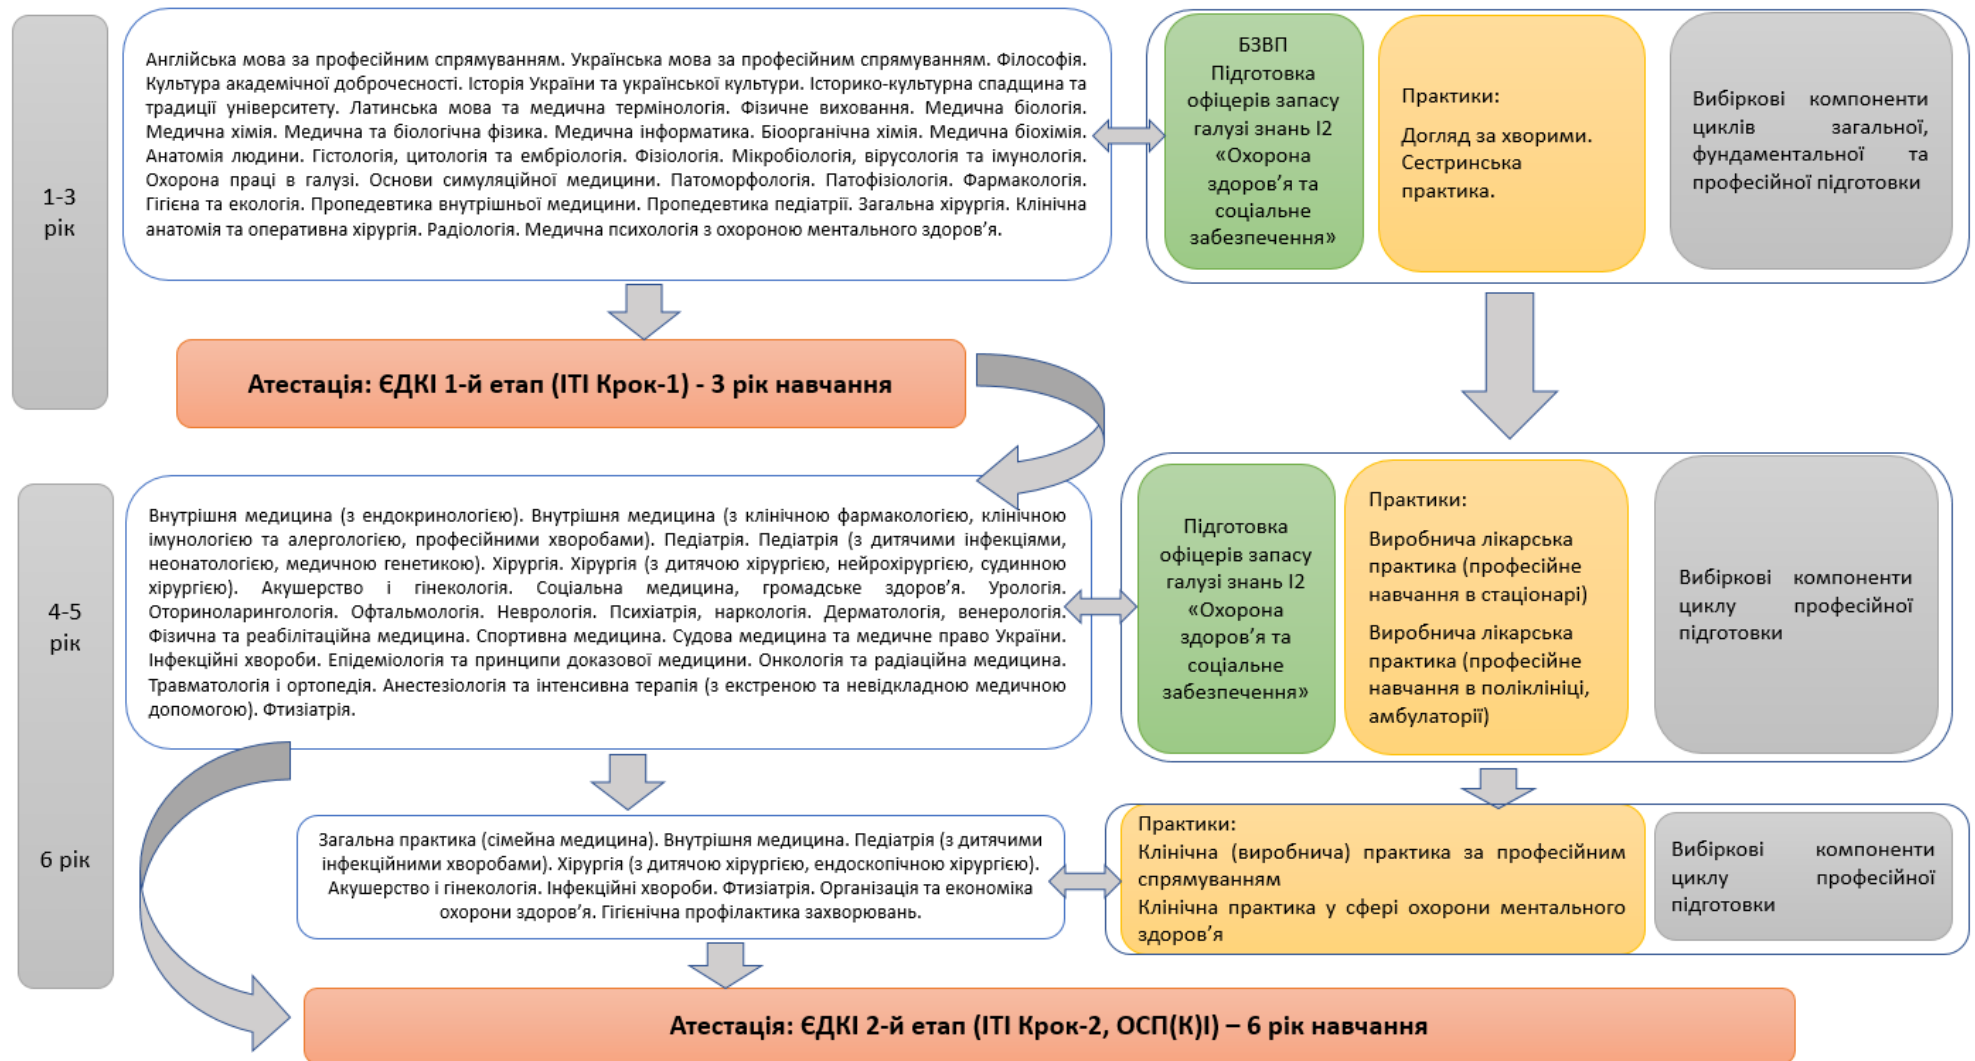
1-3 рік

Англійська мова за професійним спрямуванням. Українська мова за професійним спрямуванням. Філософія. Культура академічної доброчесності. Історія України та української культури. Історико-культурна спадщина та традиції університету. Латинська мова та медична термінологія. Фізичне виховання. Медична біологія. Медична хімія. Медична та біологічна фізика. Медична інформатика. Біоорганічна хімія. Медична біохімія. Анатомія людини. Гістологія, цитологія та ембріологія. Фізіологія. Мікробіологія, вірусологія та імунологія. Охорона праці в галузі. Основи симуляційної медицини. Патоморфологія. Патофізіологія. Фармакологія. Гігієна та екологія. Пропедевтика внутрішньої медицини. Пропедевтика педіатрії. Загальна хірургія. Клінічна анатомія та оперативна хірургія. Радіологія. Медична психологія з охороною ментального здоров'я.

БЗВП Підготовка офіцерів запасу галузі знань І2 «Охорона здоров'я та соціальне забезпечення»

Практики:

Догляд за хворими. Сестринська практика.

Вибіркові компоненти циклів загальної, фундаментальної та професійної підготовки

Атестація: ЄДКІ 1-й етап (ІТІ Крок-1) - 3 рік навчання

4-5 рік

Внутрішня медицина (з ендокринологією). Внутрішня медицина (з клінічною фармакологією, клінічною імунологією та алергологією, професійними хворобами). Педіатрія. Педіатрія (з дитячими інфекціями, неонатологією, медичною генетикою). Хірургія. Хірургія (з дитячою хірургією, нейрохірургією, судинною хірургією). Акушерство і гінекологія. Соціальна медицина, громадське здоров'я. Урологія. Оториноларингологія. Офтальмологія. Неврологія. Психіатрія, наркологія. Дерматологія, венерологія. Фізична та реабілітаційна медицина. Спортивна медицина. Судова медицина та медичне право України. Інфекційні хвороби. Епідеміологія та принципи доказової медицини. Онкологія та радіаційна медицина. Травматологія і ортопедія. Анестезіологія та інтенсивна терапія (з екстреною та невідкладною медичною допомогою). Фтизіатрія.

Підготовка офіцерів запасу галузі знань І2 «Охорона здоров'я та соціальне забезпечення»

Практики:

Виробнича лікарська практика (професійне навчання в стаціонарі)

Виробнича лікарська практика (професійне навчання в поліклініці, амбулаторії)

Вибіркові компоненти циклу професійної підготовки

6 рік

Загальна практика (сімейна медицина). Внутрішня медицина. Педіатрія (з дитячими інфекційними хворобами). Хірургія (з дитячою хірургією, ендоскопічною хірургією). Акушерство і гінекологія. Інфекційні хвороби. Фтизіатрія. Організація та економіка охорони здоров'я. Гігієнічна профілактика захворювань.

Практики:
Клінічна (виробнича) практика за професійним спрямуванням
Клінічна практика у сфері охорони ментального здоров'я

Вибіркові компоненти циклу професійної підготовки

Атестація: ЄДКІ 2-й етап (ІТІ Крок-2, ОСП(К)І) – 6 рік навчання